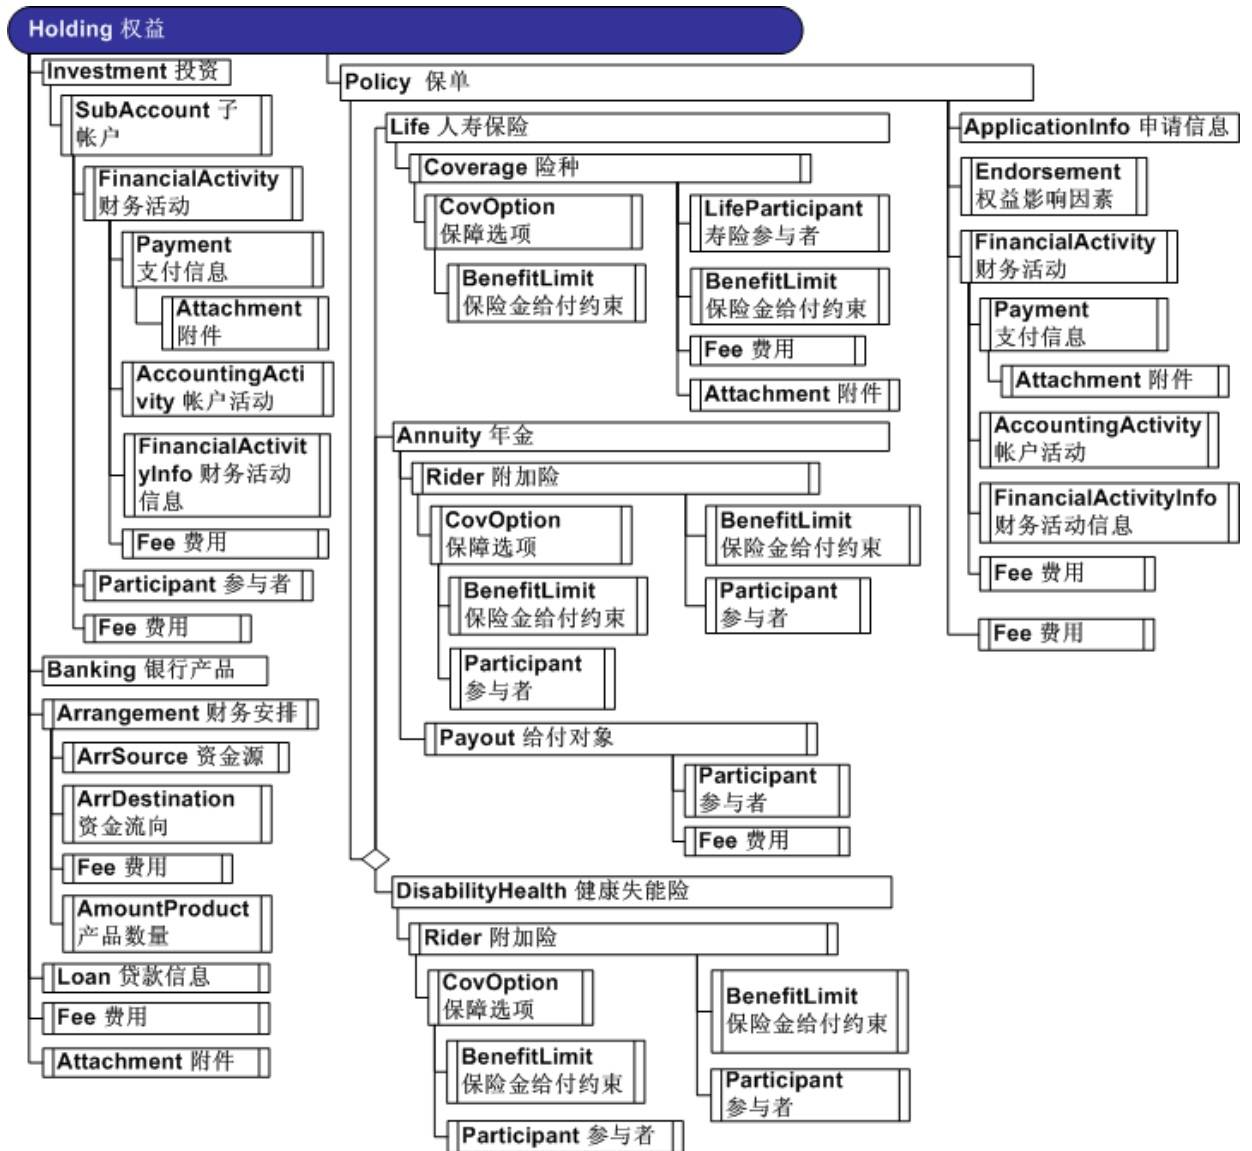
Holding 权益

Investment 投资

SubAccount 子帐户

FinancialActivity 财务活动

Payment 支付信息

Attachment 附件

AccountingActivity 帐户活动

FinancialActivityInfo 财务活动信息

Fee 费用

Participant 参与者

Fee 费用

Banking 银行产品

Arrangement 财务安排

ArrSource 资金源

ArrDestination 资金流向

Fee 费用

AmountProduct 产品数量

Loan 贷款信息

Fee 费用

Attachment 附件

Policy 保单

Life 人寿保险

Coverage 险种

CovOption 保障选项

BenefitLimit 保险金给付约束

LifeParticipant 寿险参与者

BenefitLimit 保险金给付约束

Fee 费用

Attachment 附件

Annuity 年金

Rider 附加险

CovOption 保障选项

BenefitLimit 保险金给付约束

Participant 参与者

BenefitLimit 保险金给付约束

Participant 参与者

Payout 给付对象

Participant 参与者

Fee 费用

DisabilityHealth 健康失能险

Rider 附加险

CovOption 保障选项

BenefitLimit 保险金给付约束

Participant 参与者

BenefitLimit 保险金给付约束

Participant 参与者

ApplicationInfo 申请信息

Endorsement 权益影响因素

FinancialActivity 财务活动

Payment 支付信息

Attachment 附件

AccountingActivity 帐户活动

FinancialActivityInfo 财务活动信息

Fee 费用

Fee 费用